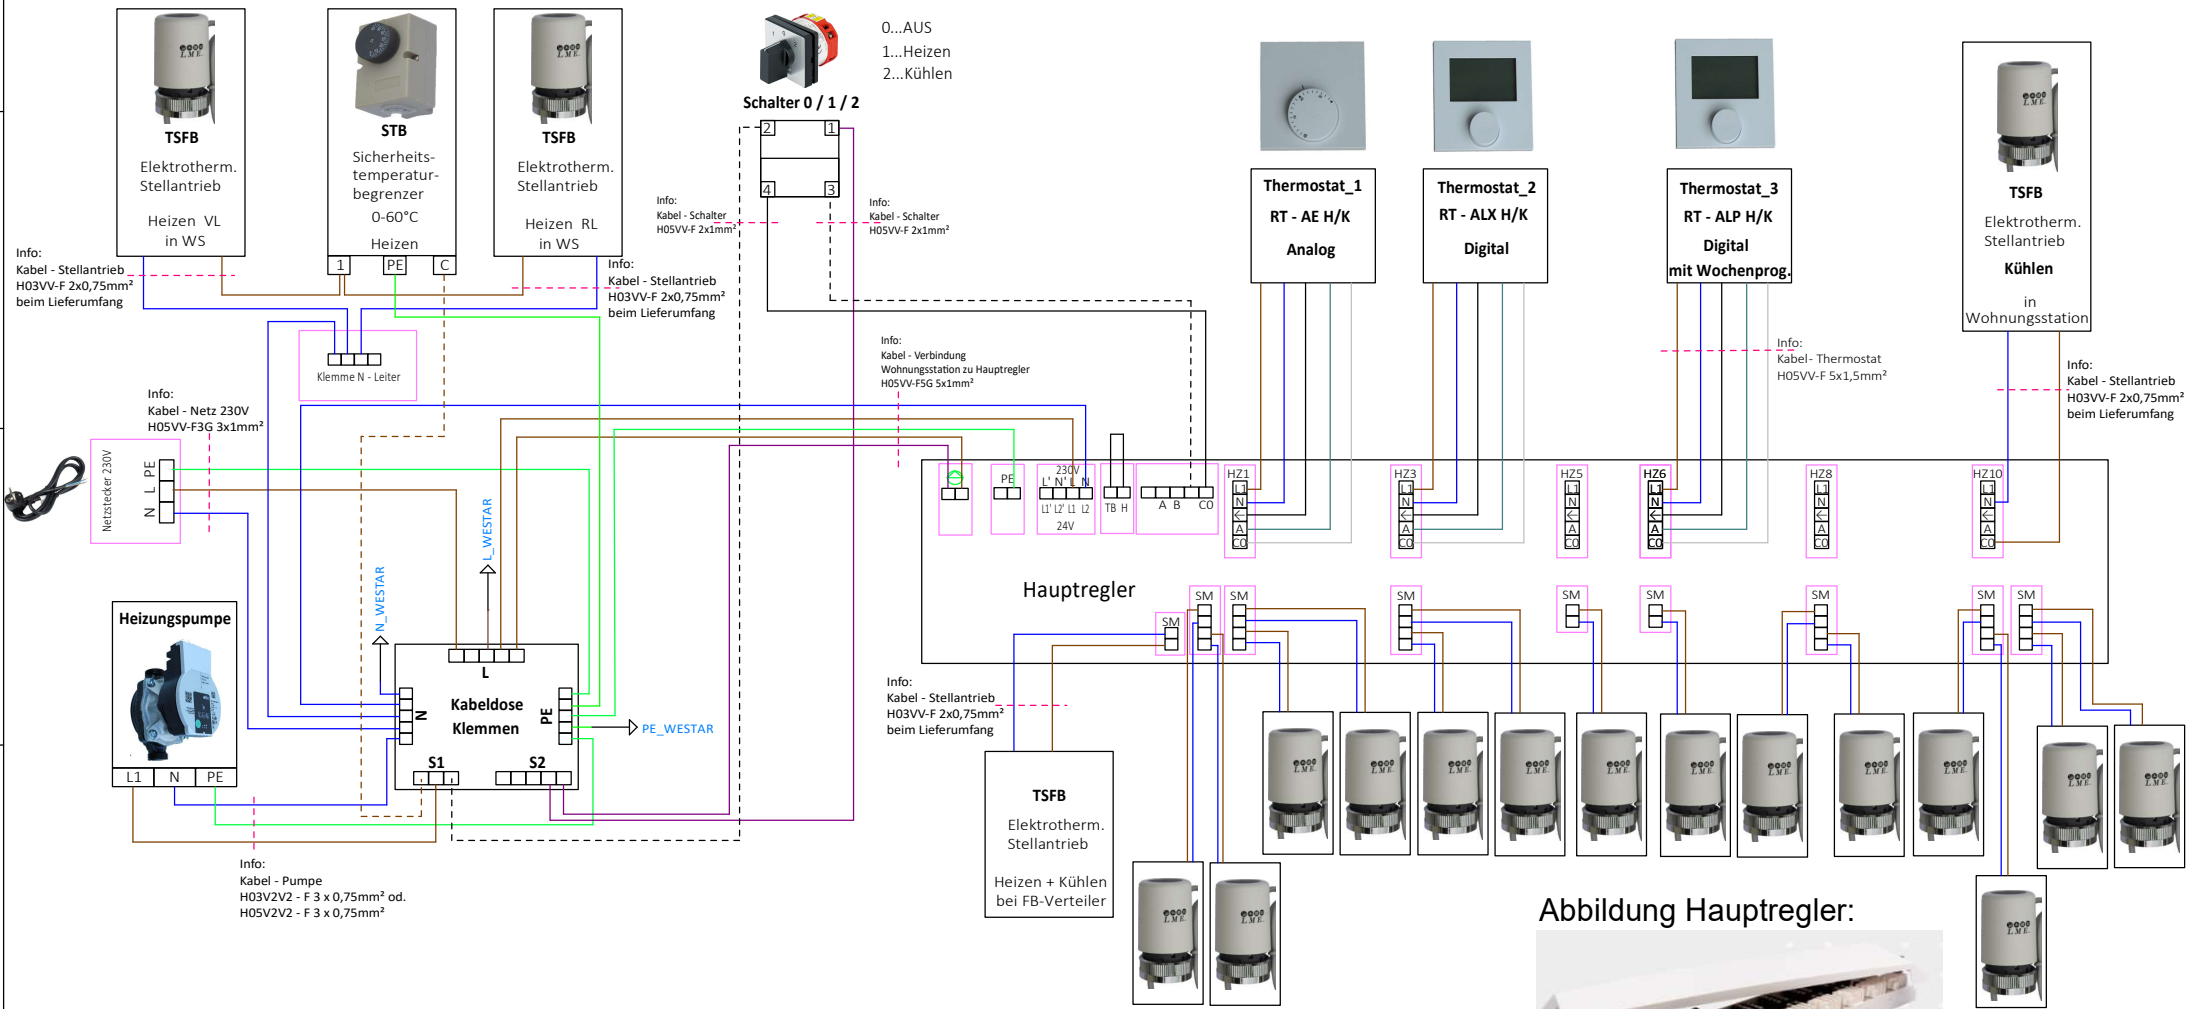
TSFB
Elektrotherm. Stellantrieb
Heizen VL in WS

STB
Sicherheits-temperatur-begrenzer
0-60°C
Heizen

TSFB
Elektrotherm. Stellantrieb
Heizen RL in WS

0...AUS
1...Heizen
2...Kühlen
Schalter 0 / 1 / 2

Thermostat_1
RT - AE H/K
Analog

Thermostat_2
RT - ALX H/K
Digital

Thermostat_3
RT - ALP H/K
Digital
mit Wochenprog.

TSFB
Elektrotherm. Stellantrieb
Kühlen
in Wohnungsstation

Info:
Kabel - Stellantrieb
H03VV-F 2x0,75mm²
beim Lieferumfang

1 PE C

Info:
Kabel - Schalter
H05VV-F 2x1mm²

2 1 4 3

Info:
Kabel - Schalter
H05VV-F 2x1mm²

Info:
Kabel - Stellantrieb
H03VV-F 2x0,75mm²
beim Lieferumfang

Klemme N - Leiter

Info:
Kabel - Verbindung
Wohnungsstation zu Hauptregler
H05VV-F5G 5x1mm²

Info:
Kabel- Thermostat
H05VV-F 5x1,5mm²

Info:
Kabel - Stellantrieb
H03VV-F 2x0,75mm²
beim Lieferumfang

Info:
Kabel - Netz 230V
H05VV-F3G 3x1mm²

Netzstecker 230V
PE L N

L_WESTAR
N_WESTAR

PE 230V L' N' L N L1' L2' L1 L2 24V TB H A B CO

HZ1 L1 N ← A CO
HZ3 L1 N ← A CO
HZ5 L1 N ← A CO
HZ6 L1 N ← A CO
HZ8 L1 N ← A CO
HZ10 L1 N ← A CO

Hauptregler

SM SM SM SM SM SM SM SM SM

Heizungspumpe
L1 N PE

L
N Kabeldose Klemmen PE
S1 S2
PE_WESTAR

Info:
Kabel - Stellantrieb
H03VV-F 2x0,75mm²
beim Lieferumfang

TSFB
Elektrotherm. Stellantrieb
Heizen + Kühlen bei FB-Verteiler

Info:
Kabel - Pumpe
H03V2V2 - F 3 x 0,75mm² od.
H05V2V2 - F 3 x 0,75mm²

Abbildung Hauptregler: